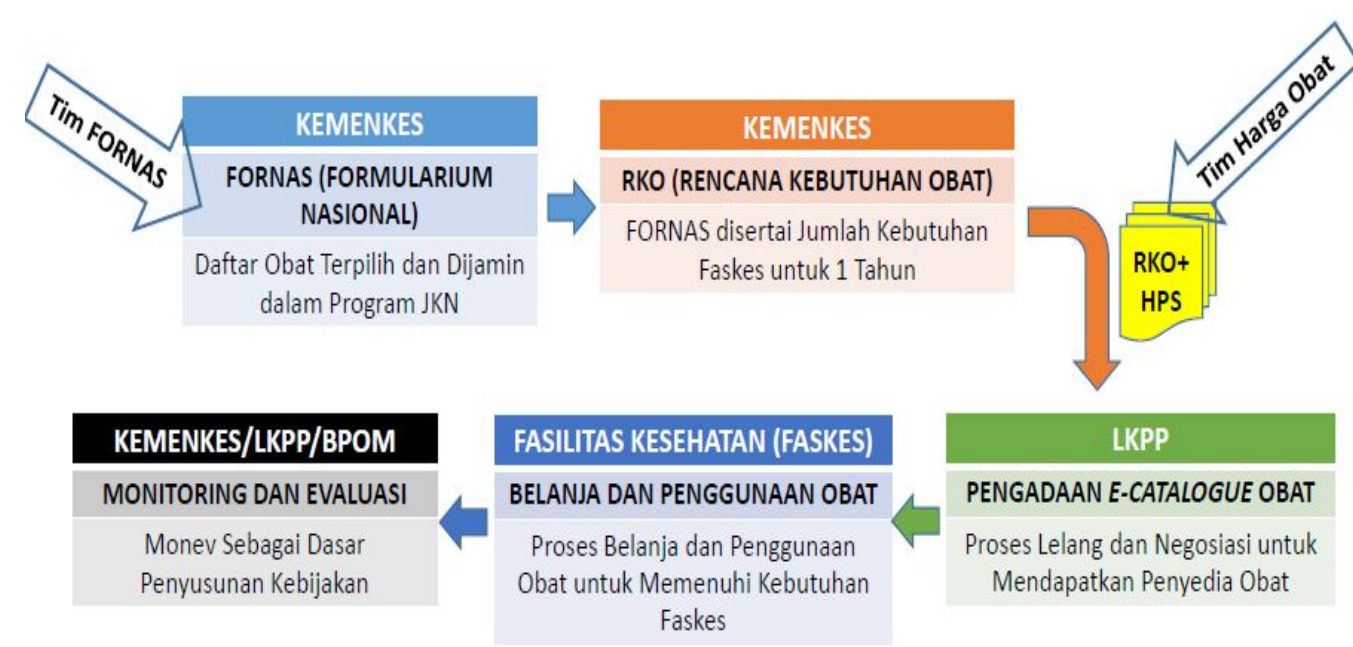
Tim FORNAS

KEMENKES

FORNAS (FORMULARIUM NASIONAL)

Daftar Obat Terpilih dan Dijamin dalam Program JKN

KEMENKES

RKO (RENCANA KEBUTUHAN OBAT)

FORNAS disertai Jumlah Kebutuhan Faskes untuk 1 Tahun

Tim Harga Obat

RKO+ HPS

LKPP

PENGADAAN *E-CATALOGUE* OBAT

Proses Lelang dan Negosiasi untuk Mendapatkan Penyedia Obat

FASILITAS KESEHATAN (FASKES)

BELANJA DAN PENGGUNAAN OBAT

Proses Belanja dan Penggunaan Obat untuk Memenuhi Kebutuhan Faskes

KEMENKES/LKPP/BPOM

MONITORING DAN EVALUASI

Monev Sebagai Dasar Penyusunan Kebijakan